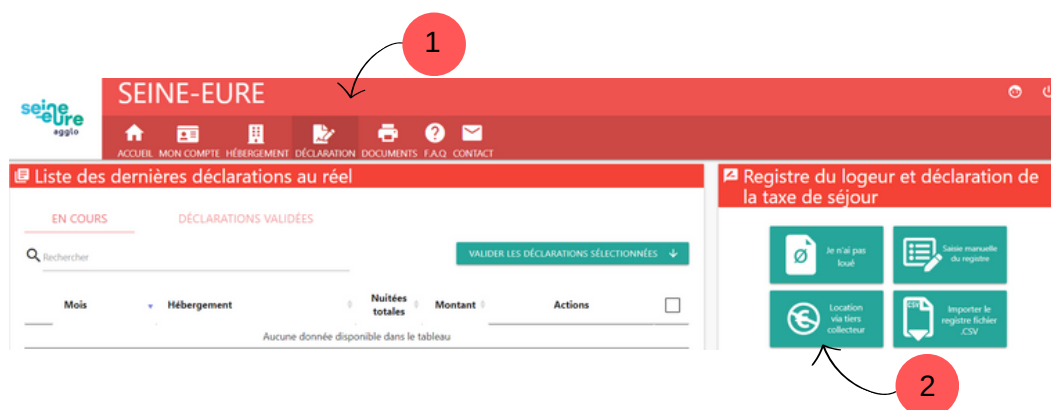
1

seine eure agglo

SEINE-EURE

ACCUEIL MON COMPTE HÉBERGEMENT DÉCLARATION DOCUMENTS F.A.Q CONTACT

Liste des dernières déclarations au réel

EN COURS DÉCLARATIONS VALIDÉES

Rechercher

VALIDER LES DÉCLARATIONS SÉLECTIONNÉES

| Mois | Hébergement | Nuitées totales | Montant | Actions |
|---|---|---|---|---|
| Aucune donnée disponible dans le tableau | | | | |

Registre du logeur et déclaration de la taxe de séjour

Je n'ai pas loué

Saisie manuelle du registre

Location via tiers collecteur

CSV Importer le registre fichier .CSV

2